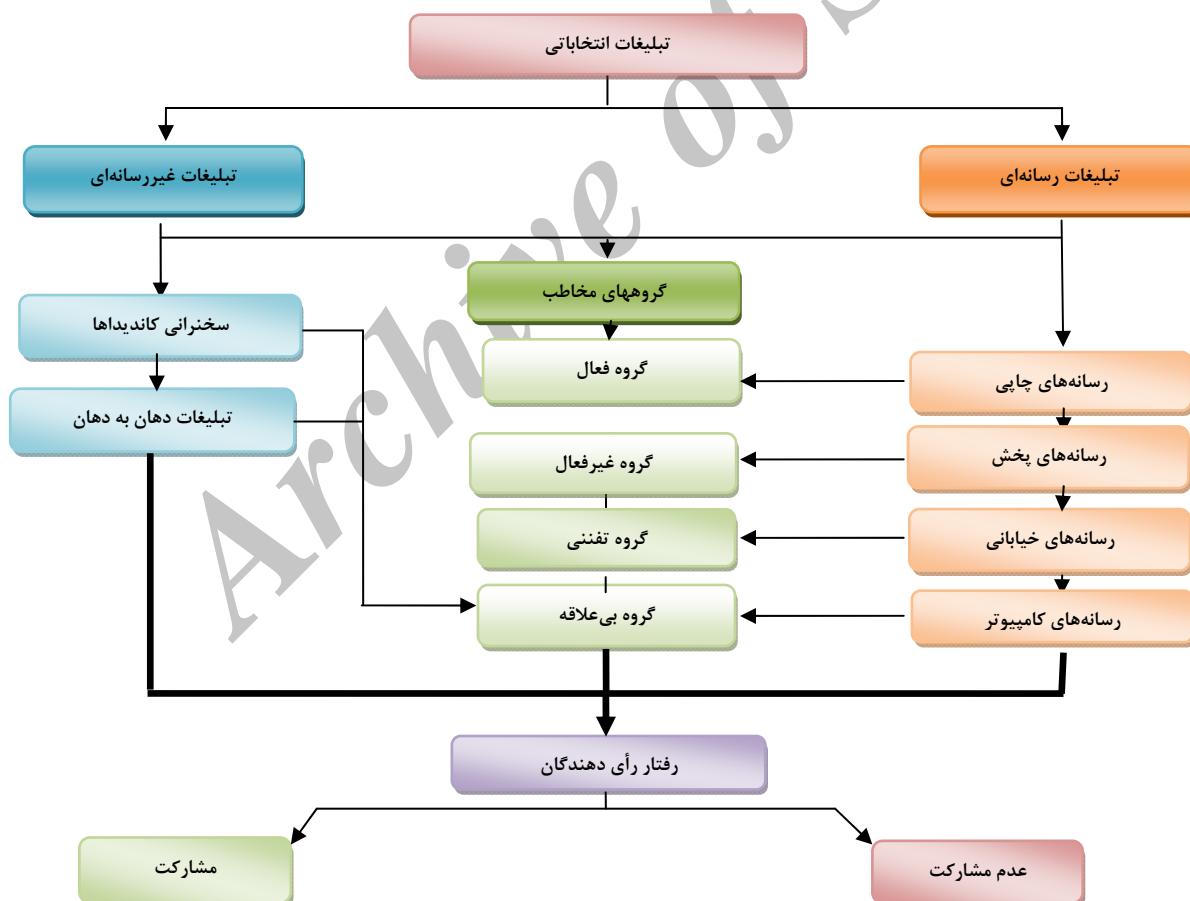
Archive of S

تبلیغات انتخاباتی

تبلیغات رسانه‌ای

تبلیغات غیررسانه‌ای

گروههای مخاطب

سخنرانی کاندیداها

تبلیغات دهان به دهان

گروه فعال

گروه غیرفعال

گروه تفننی

گروه بی‌علاقه

رسانه‌های چاپی

رسانه‌های پخش

رسانه‌های خیابانی

رسانه‌های کامپیوتر

رفتار رأی دهندگان

عدم مشارکت

مشارکت